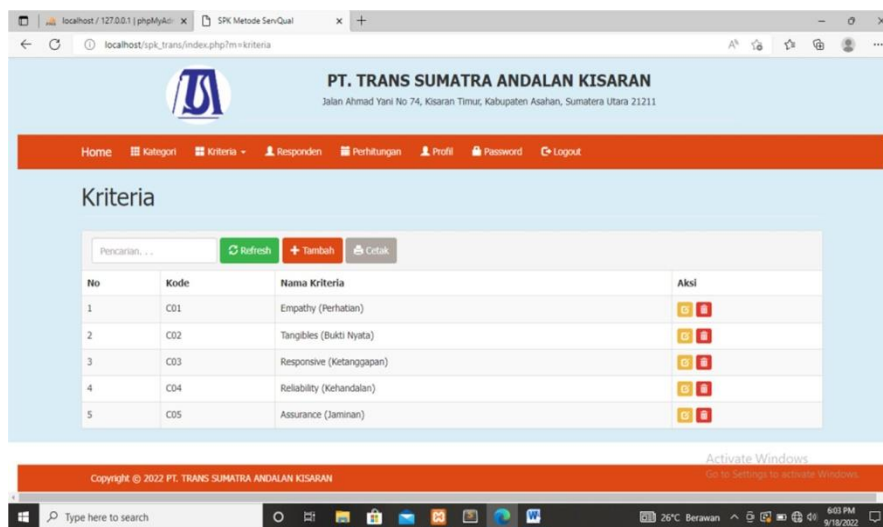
localhost / 127.0.0.1 | phpMyAd ×
SPK Metode ServQual ×
localhost/spk_trans/index.php?m=kriteria

PT. TRANS SUMATRA ANDALAN KISARAN
Jalan Ahmad Yani No 74, Kisaran Timur, Kabupaten Asahan, Sumatera Utara 21211

Home  Kategori  Kriteria ▾  Responden  Perhitungan  Profil  Password  Logout

Kriteria

Pencarian. . .  Refresh  + Tambah  Cetak

| No | Kode | Nama Kriteria | Aksi |
|---|---|---|---|
| 1 | C01 | Empathy (Perhatian) | |
| 2 | C02 | Tangibles (Bukti Nyata) | |
| 3 | C03 | Responsive (Ketanggapan) | |
| 4 | C04 | Reliability (Kehandalan) | |
| 5 | C05 | Assurance (Jaminan) | |

Activate Windows
Go to Settings to activate Windows.

Copyright © 2022 PT. TRANS SUMATRA ANDALAN KISARAN

Type here to search
26°C Berawan
6:03 PM
9/18/2022